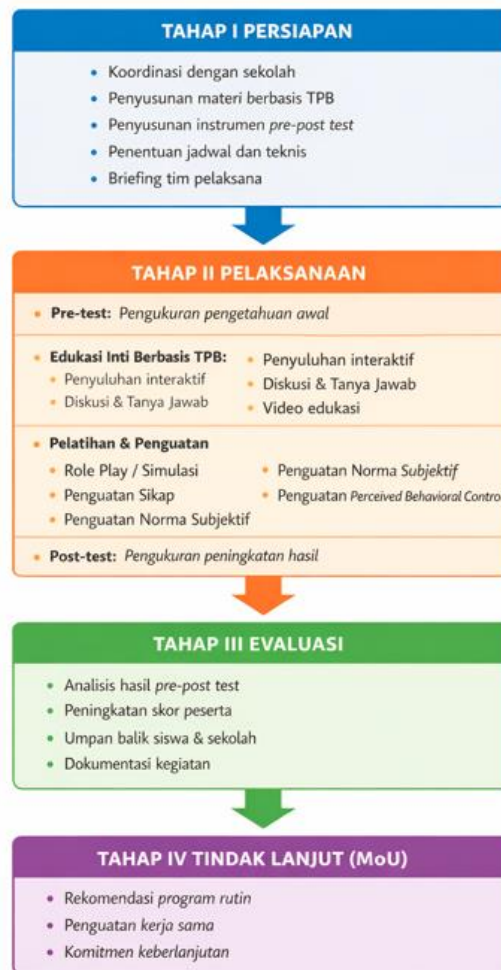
TAHAP I PERSIAPAN

- Koordinasi dengan sekolah
- Penyusunan materi berbasis TPB
- Penyusunan instrumen *pre-post test*
- Penentuan jadwal dan teknis
- Briefing tim pelaksana

TAHAP II PELAKSANAAN

- **Pre-test:** *Pengukuran pengetahuan awal*

- **Edukasi Inti Berbasis TPB:**
  - Penyuluhan interaktif
  - Diskusi & Tanya Jawab
- Penyuluhan interaktif
- Diskusi & Tanya Jawab
- Video edukasi

- **Pelatihan & Penguatan**
  - Role Play / Simulasi
  - Penguatan Sikap
  - Penguatan Norma Subjektif
  - Penguatan Norma *Subjektif*
  - Penguatan *Perceived Behavioral Contro*

- **Post-test:** *Pengukuran peningkatan hasil*

TAHAP III EVALUASI

- Analisis hasil *pre-post test*
- Peningkatan skor peserta
- Umpan balik siswa & sekolah
- Dokumentasi kegiatan

TAHAP IV TINDAK LANJUT (MoU)

- Rekomendasi *program rutin*
- Penguatan *kerja sama*
- Komitmen *keberlanjutan*